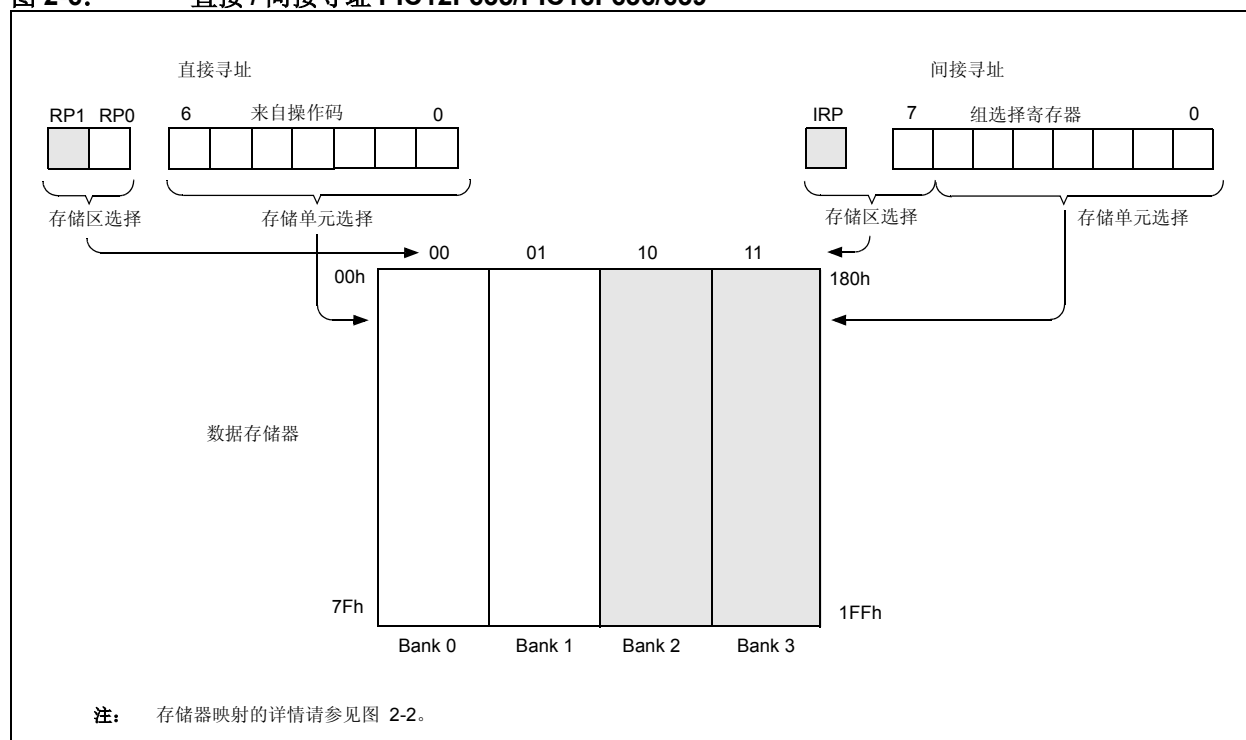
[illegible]

直接寻址

间接寻址

RP1 RP0

6 来自操作码 0

IRP

7 组选择寄存器 0

存储区选择

存储单元选择

存储区选择

存储单元选择

00

01

10

11

00h

180h

数据存储器

7Fh

1FFh

Bank 0

Bank 1

Bank 2

Bank 3

注： 存储器映射的详情请参见图 2-2。